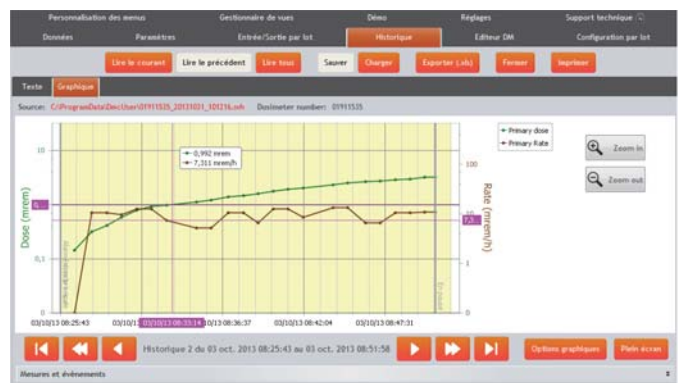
Personnalisation des menus | Gestionnaire de vues | Démo | Réglages | Support technique
Données | Paramètres | Entrée/Sortie par lot | Historique | Editeur DM | Configuration par lot

Lire le courant | Lire le précédent | Lire tous | Sauver | Charger | Exporter (.xls) | Fermer | Imprimer

Texte | Graphique

Source: C:/ProgramData/DmcUser/01911535_20131031_101216.mh Dosimeter number: 01911535

Primary dose
Primary Rate

0,992 mrem
7,311 mrem/h

Zoom in
Zoom out

Dose (mrem)
10
1
0,1
0

Rate (mrem/h)
100
10
1
0
7,3

03/10/13 08:25:43
03/10/13
03/10/13 08:33:14
03/10/13 08:36:37
03/10/13 08:42:04
03/10/13 08:47:31

Historique 2 du 03 oct. 2013 08:25:43 au 03 oct. 2013 08:51:58

Options graphiques | Plein écran

Mesures et événements